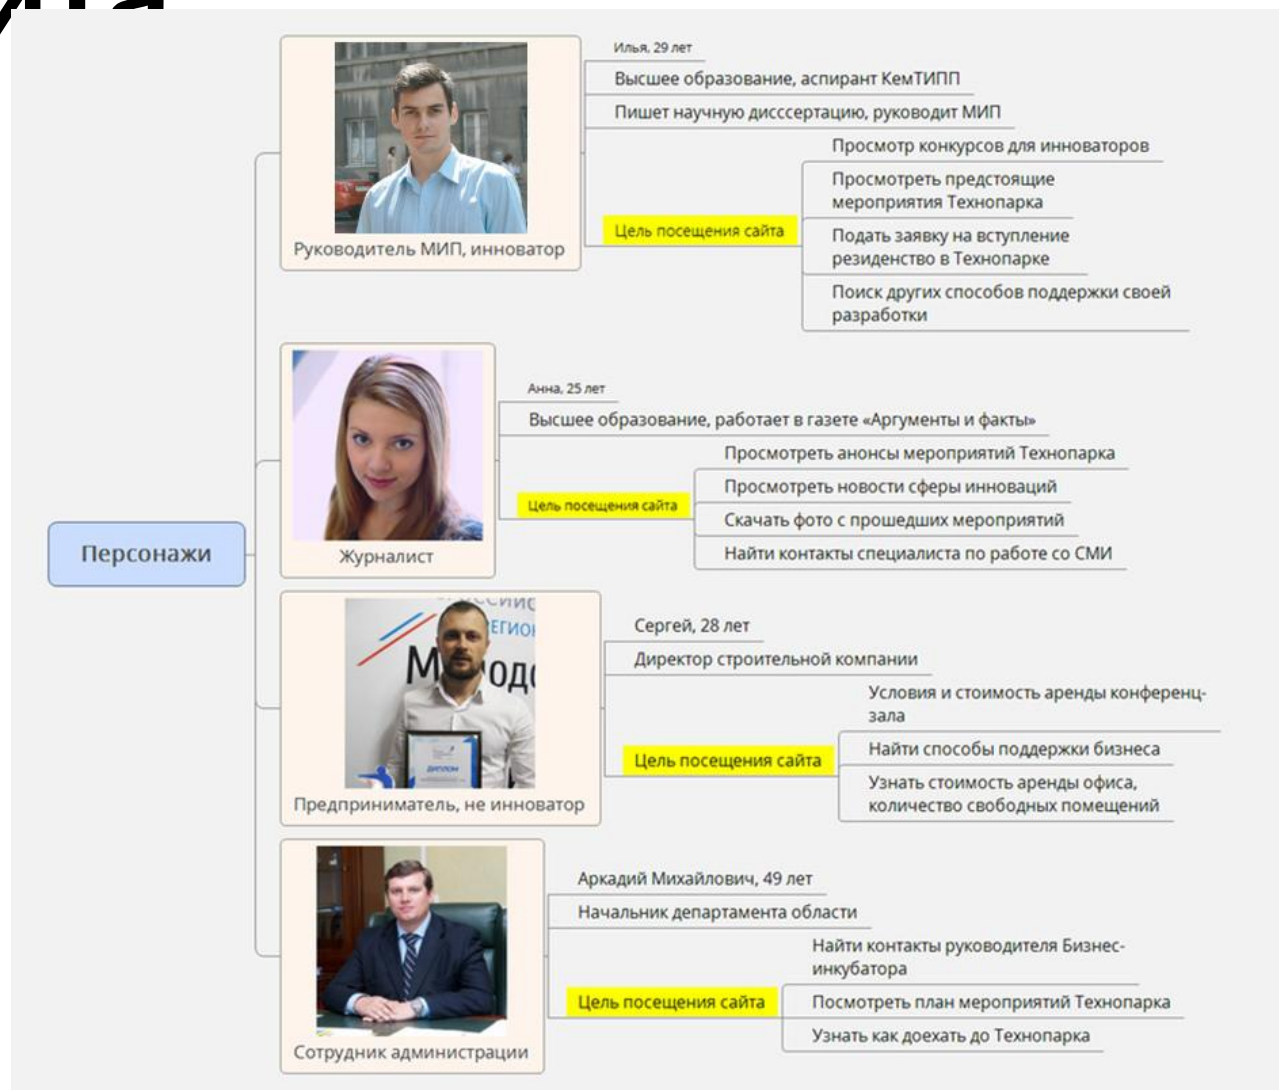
уда

Персонажи

Руководитель МИП, инноватор

Илья, 29 лет

Высшее образование, аспирант КемТИПП

Пишет научную дисссертацию, руководит МИП

Цель посещения сайта

Просмотр конкурсов для инноваторов

Просмотреть предстоящие мероприятия Технопарка

Подать заявку на вступление резиденство в Технопарке

Поиск других способов поддержки своей разработки

Журналист

Анна, 25 лет

Высшее образование, работает в газете «Аргументы и факты»

Цель посещения сайта

Просмотреть анонсы мероприятий Технопарка

Просмотреть новости сферы инноваций

Скачать фото с прошедших мероприятий

Найти контакты специалиста по работе со СМИ

Предприниматель, не инноватор

Сергей, 28 лет

Директор строительной компании

Цель посещения сайта

Условия и стоимость аренды конференц-зала

Найти способы поддержки бизнеса

Узнать стоимость аренды офиса, количество свободных помещений

Сотрудник администрации

Аркадий Михайлович, 49 лет

Начальник департамента области

Цель посещения сайта

Найти контакты руководителя Бизнес-инкубатора

Посмотреть план мероприятий Технопарка

Узнать как доехать до Технопарка